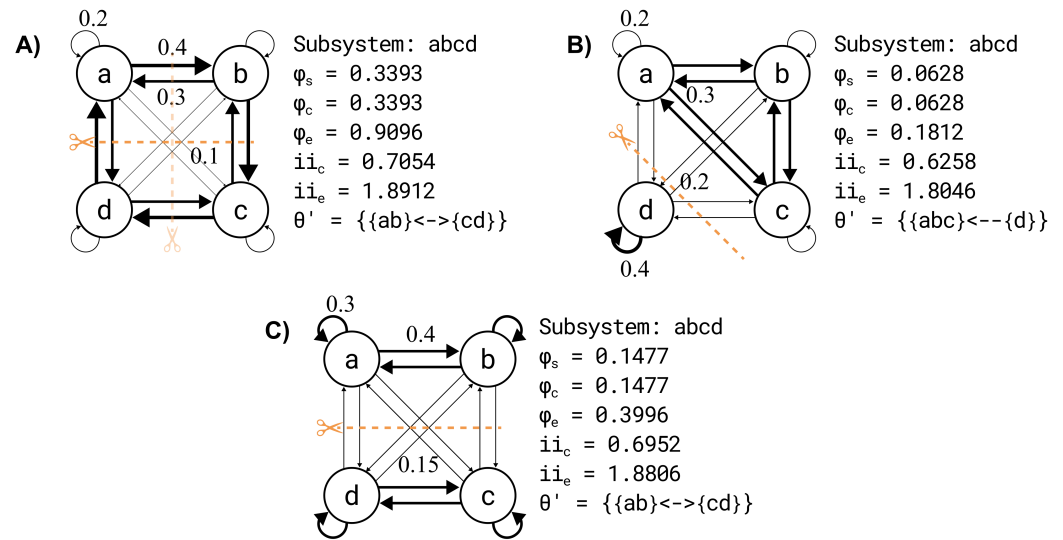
A)

0.2
0.4
0.3
0.1

a b d c

Subsystem: abcd
$\varphi_s$ = 0.3393
$\varphi_c$ = 0.3393
$\varphi_e$ = 0.9096
$ii_c$ = 0.7054
$ii_e$ = 1.8912
θ' = {{ab}<->{cd}}

B)

0.2
0.3
0.2
0.4

a b d c

Subsystem: abcd
$\varphi_s$ = 0.0628
$\varphi_c$ = 0.0628
$\varphi_e$ = 0.1812
$ii_c$ = 0.6258
$ii_e$ = 1.8046
θ' = {{abc}<--{d}}

C)

0.3
0.4
0.15

a b d c

Subsystem: abcd
$\varphi_s$ = 0.1477
$\varphi_c$ = 0.1477
$\varphi_e$ = 0.3996
$ii_c$ = 0.6952
$ii_e$ = 1.8806
θ' = {{ab}<->{cd}}